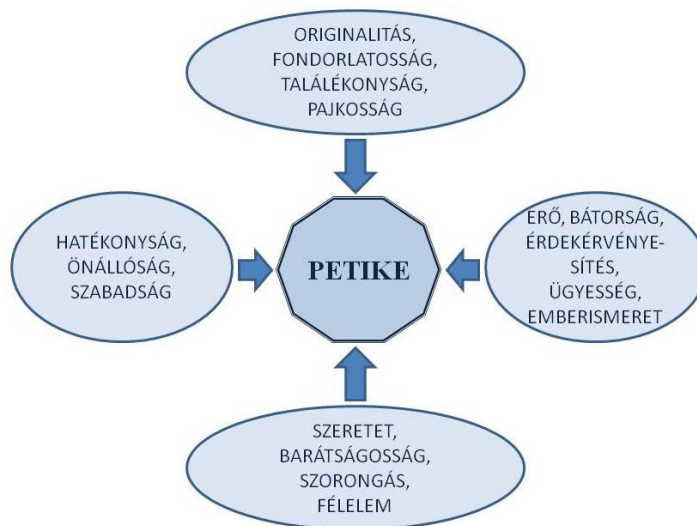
ORIGINALITÁS, FONDORLATOSSÁG, TALÁLÉKONYSÁG, PAJKOSSÁG

HATÉKONYSÁG, ÖNÁLLÓSÁG, SZABADSÁG

PETIKE

ERŐ, BÁTORSÁG, ÉRDEKÉRVÉNYESÍTÉS, ÜGYESSÉG, EMBERISMERET

SZERETET, BARÁTSÁGOSSÁG, SZORONGÁS, FÉLELEM